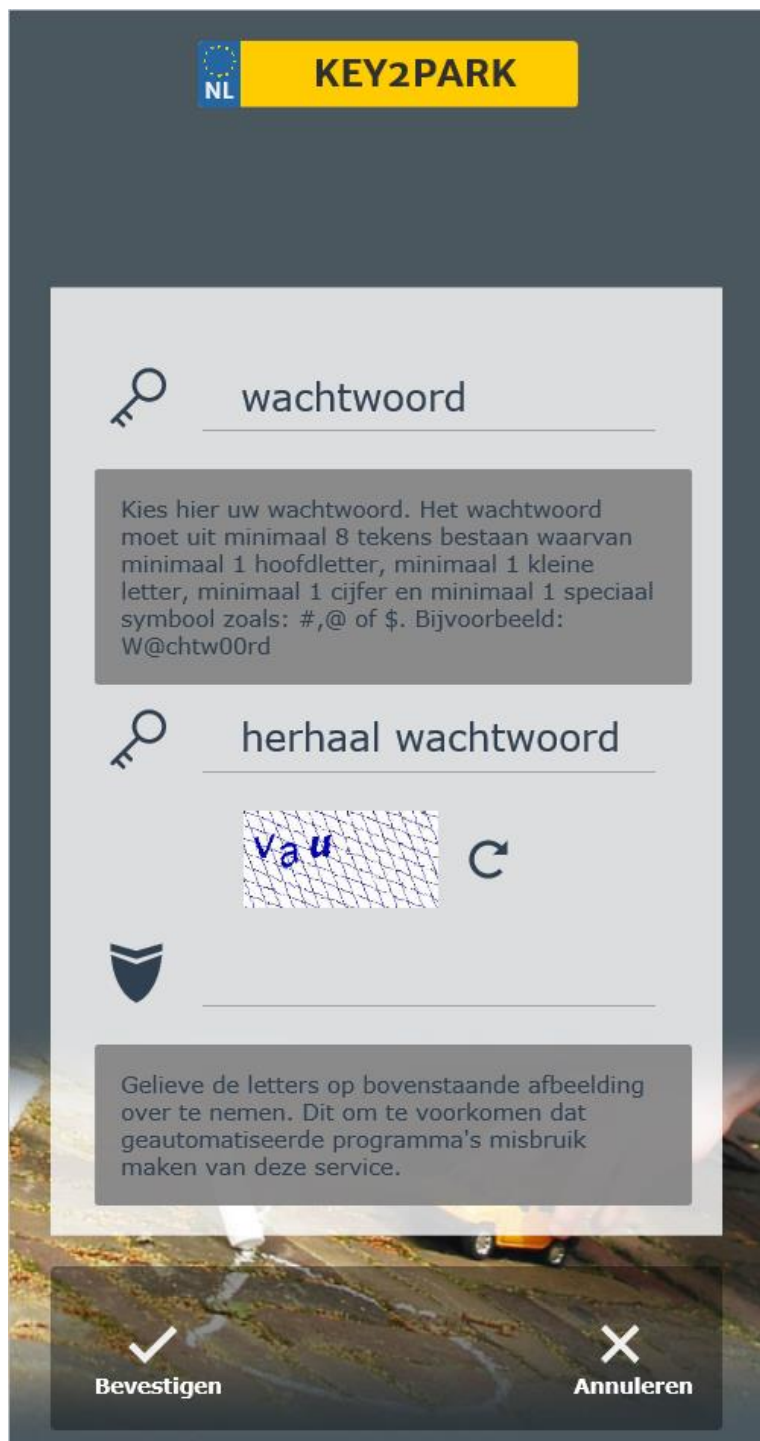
NL KEY2PARK

wachtwoord

Kies hier uw wachtwoord. Het wachtwoord moet uit minimaal 8 tekens bestaan waarvan minimaal 1 hoofdletter, minimaal 1 kleine letter, minimaal 1 cijfer en minimaal 1 speciaal symbool zoals: #,@ of $. Bijvoorbeeld: W@chtw00rd

herhaal wachtwoord

Vau

Gelieve de letters op bovenstaande afbeelding over te nemen. Dit om te voorkomen dat geautomatiseerde programma's misbruik maken van deze service.

Bevestigen

Annuleren